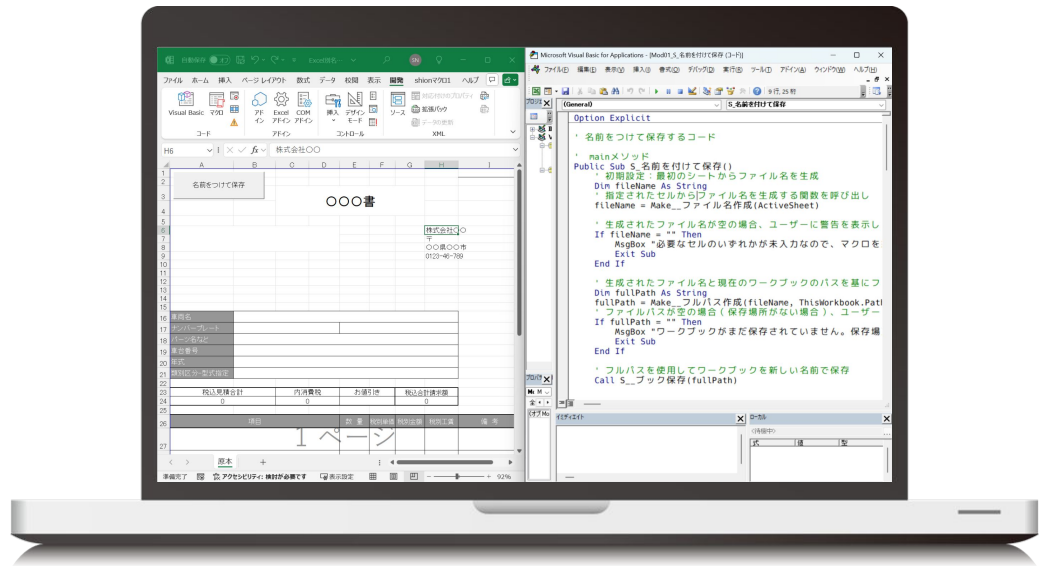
自動保存 Excel構札... shionマクロ1

ファイル ホーム 挿入 ページレイアウト 数式 データ 校閲 表示 開発 shionマクロ1 ヘルプ

Visual Basic マクロ コード アドイン Excel アドイン COM アドイン アドイン 挿入 デザイン モード コントロール ソース 拡張パック データの更新 XML

H6 株式会社〇〇

名前をつけて保存

〇〇〇書

株式会社〇〇
〒
〇〇県〇〇市
0123-46-789

車両名
ナンバープレート
バージョンなど
車台番号
形式
類別区分・型式指定

税込見積合計 0
内消費税 0
お値引き 0
税込合計請求額 0

項目 数量 税抜単価 税抜金額 税抜工賃 備考

1ページ

原本

準備完了 アクセシビリティ: 検討が必要です 表示設定 92%

Microsoft Visual Basic for Applications - [Module1_S_名前を付けて保存 (コード)]

ファイル(F) 編集(E) 表示(V) 挿入(I) 書式(O) デバッグ(D) 実行(R) ツール(T) アドイン(A) ウィンドウ(W) ヘルプ(H)

9 行, 25 桁

(General) S_名前を付けて保存

Option Explicit

' 名前をつけて保存するコード

' mainメソッド
Public Sub S_名前を付けて保存()
    ' 初期設定：最初のシートからファイル名を生成
    Dim fileName As String
    ' 指定されたセルからファイル名を生成する関数を呼び出し
    fileName = Make__ファイル名作成(ActiveSheet)

    ' 生成されたファイル名が空の場合、ユーザーに警告を表示し
    If fileName = "" Then
        MsgBox "必要なセルのいずれかが未入力なので、マクロを
        Exit Sub
    End If

    ' 生成されたファイル名と現在のワークブックのパスを基にフ
    Dim fullPath As String
    fullPath = Make__フルパス作成(fileName, ThisWorkbook.Path
    ' ファイルパスが空の場合（保存場所がない場合）、ユーザー
    If fullPath = "" Then
        MsgBox "ワークブックがまだ保存されていません。保存場
        Exit Sub
    End If

    ' フルパスを使用してワークブックを新しい名前で保存
    Call S__ブック保存(fullPath)

イミディエイト
ローカル
<待機中>
式 値 型